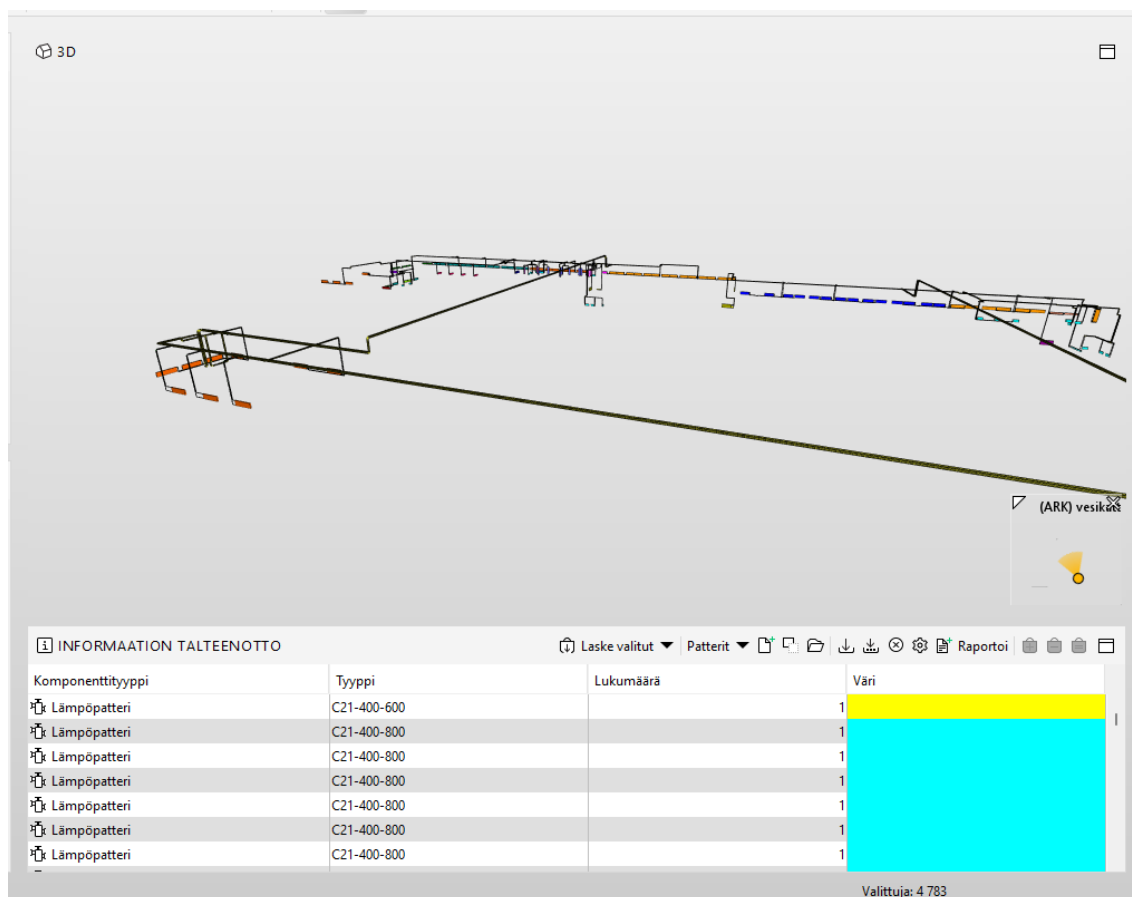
3D

(ARK) vesikat

INFORMAATION TALTEENOTTO

Laske valitut ▼ Patterit ▼ Raportoi

| Komponenttityyppi | Tyyppi | Lukumäärä | Väri |
|---|---|---|---|
| Lämpöpatteri | C21-400-600 | 1 | |
| Lämpöpatteri | C21-400-800 | 1 | |
| Lämpöpatteri | C21-400-800 | 1 | |
| Lämpöpatteri | C21-400-800 | 1 | |
| Lämpöpatteri | C21-400-800 | 1 | |
| Lämpöpatteri | C21-400-800 | 1 | |
| Lämpöpatteri | C21-400-800 | 1 | |

Valittuja: 4 783